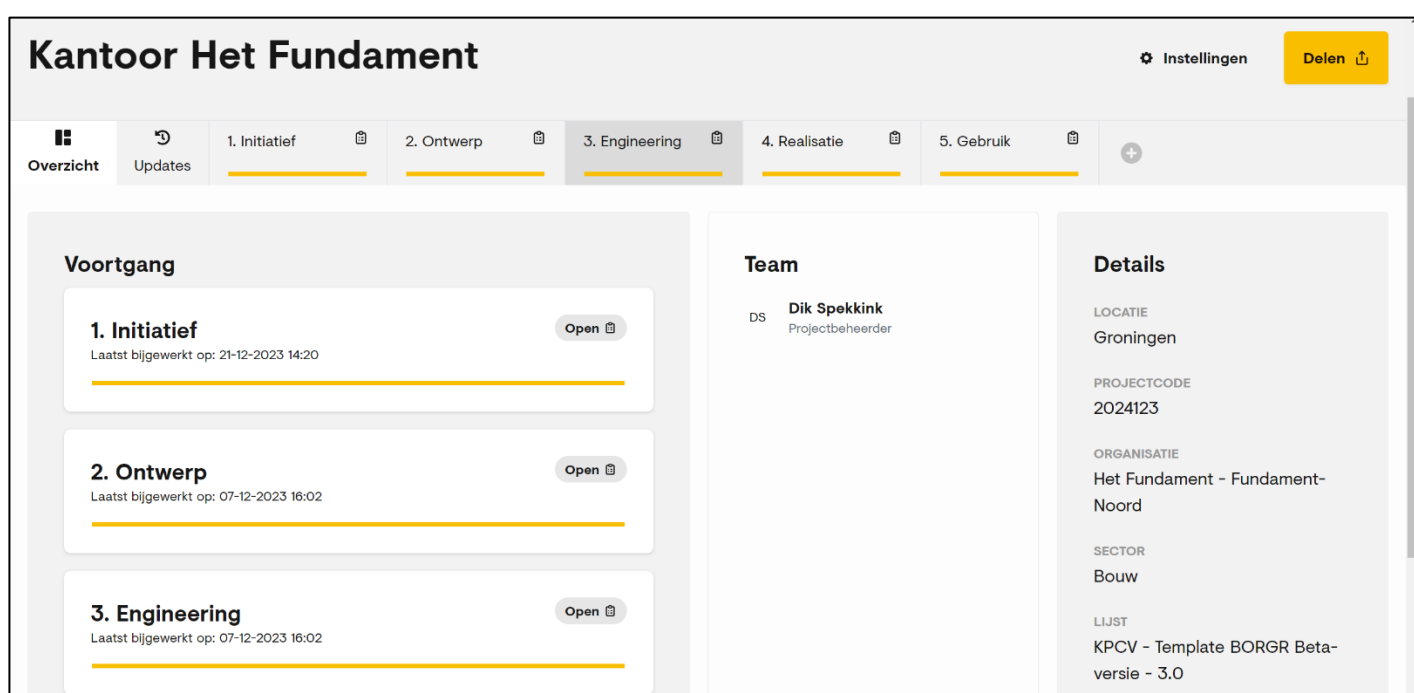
Kantoor Het Fundament

Instellingen

Delen

Overzicht

Updates

1. Initiatief

2. Ontwerp

3. Engineering

4. Realisatie

5. Gebruik

Voortgang

1. Initiatief
Laatst bijgewerkt op: 21-12-2023 14:20

Open

2. Ontwerp
Laatst bijgewerkt op: 07-12-2023 16:02

Open

3. Engineering
Laatst bijgewerkt op: 07-12-2023 16:02

Open

Team

DS Dik Spekkink
Projectbeheerder

Details

LOCATIE
Groningen

PROJECTCODE
2024123

ORGANISATIE
Het Fundament - Fundament-Noord

SECTOR
Bouw

LIJST
KPCV - Template BORGR Beta-versie - 3.0